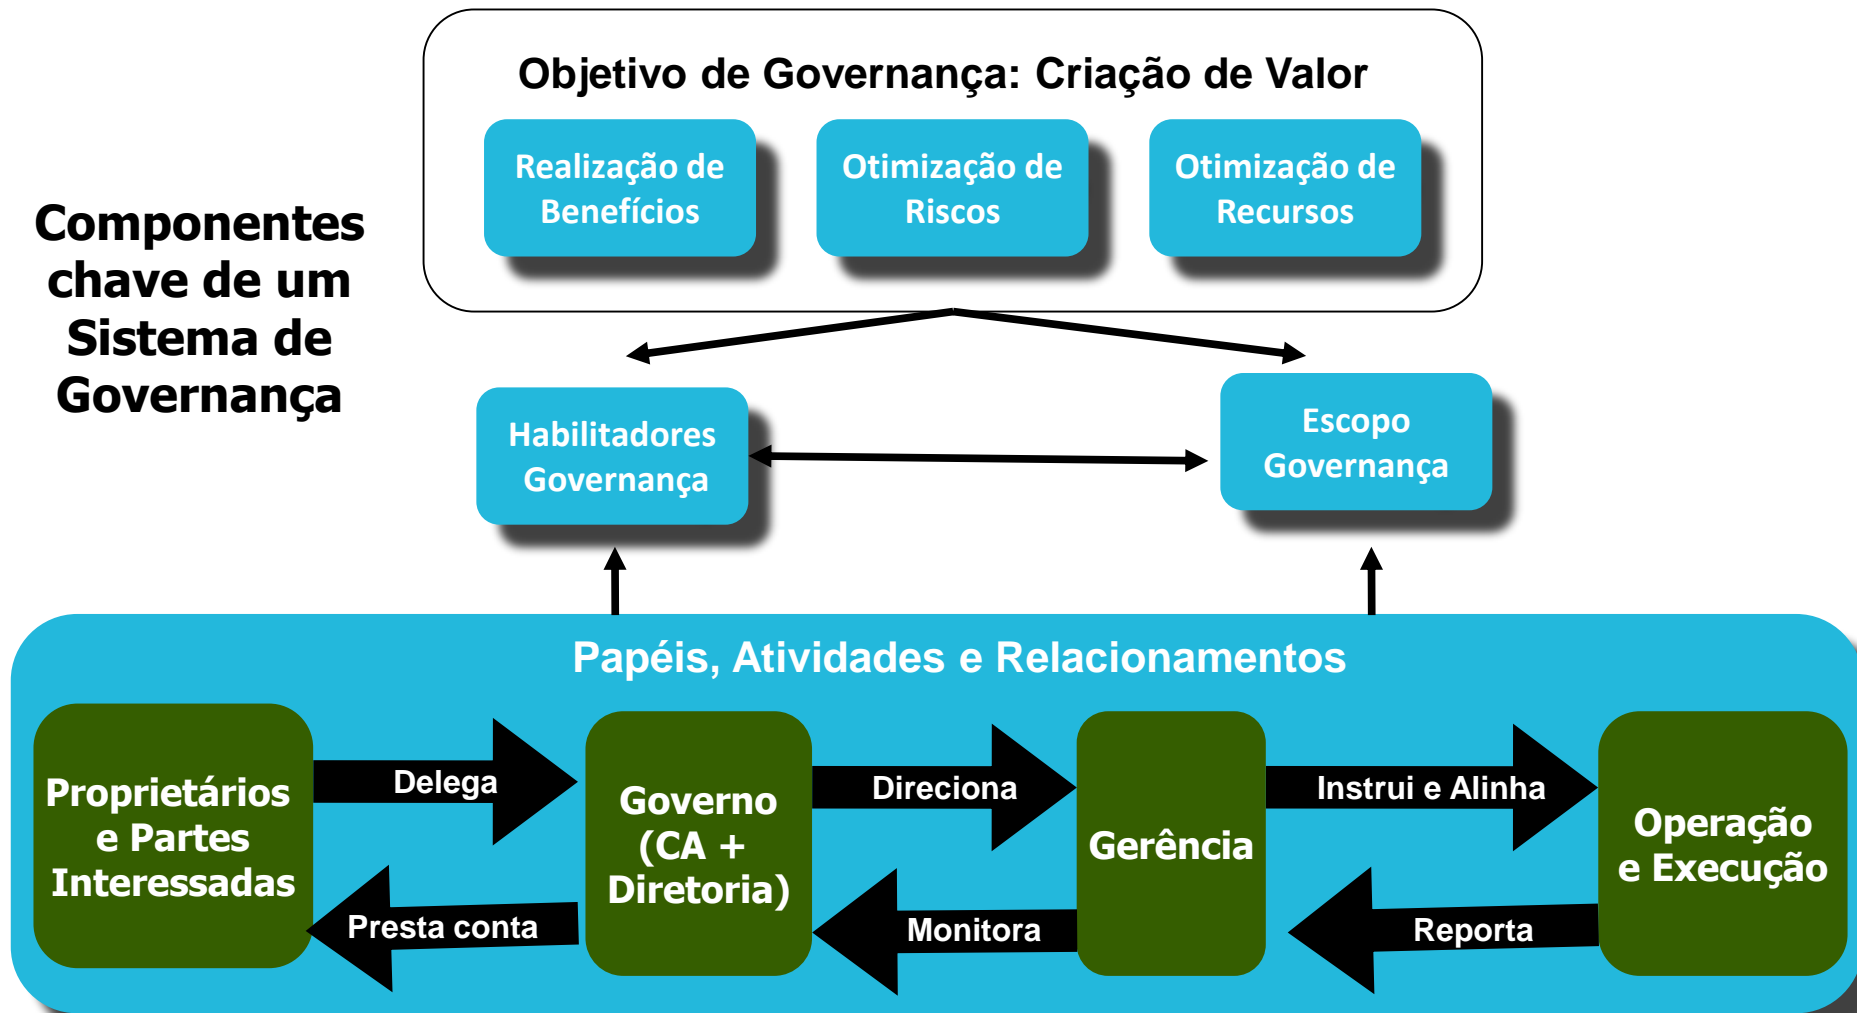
Componentes chave de um Sistema de Governança

Objetivo de Governança: Criação de Valor

Realização de Benefícios

Otimização de Riscos

Otimização de Recursos

Habilitadores Governança

Escopo Governança

Papéis, Atividades e Relacionamentos

Proprietários e Partes Interessadas

Delega

Governo (CA + Diretoria)

Direciona

Gerência

Instrui e Alinha

Operação e Execução

Presta conta

Monitora

Reporta